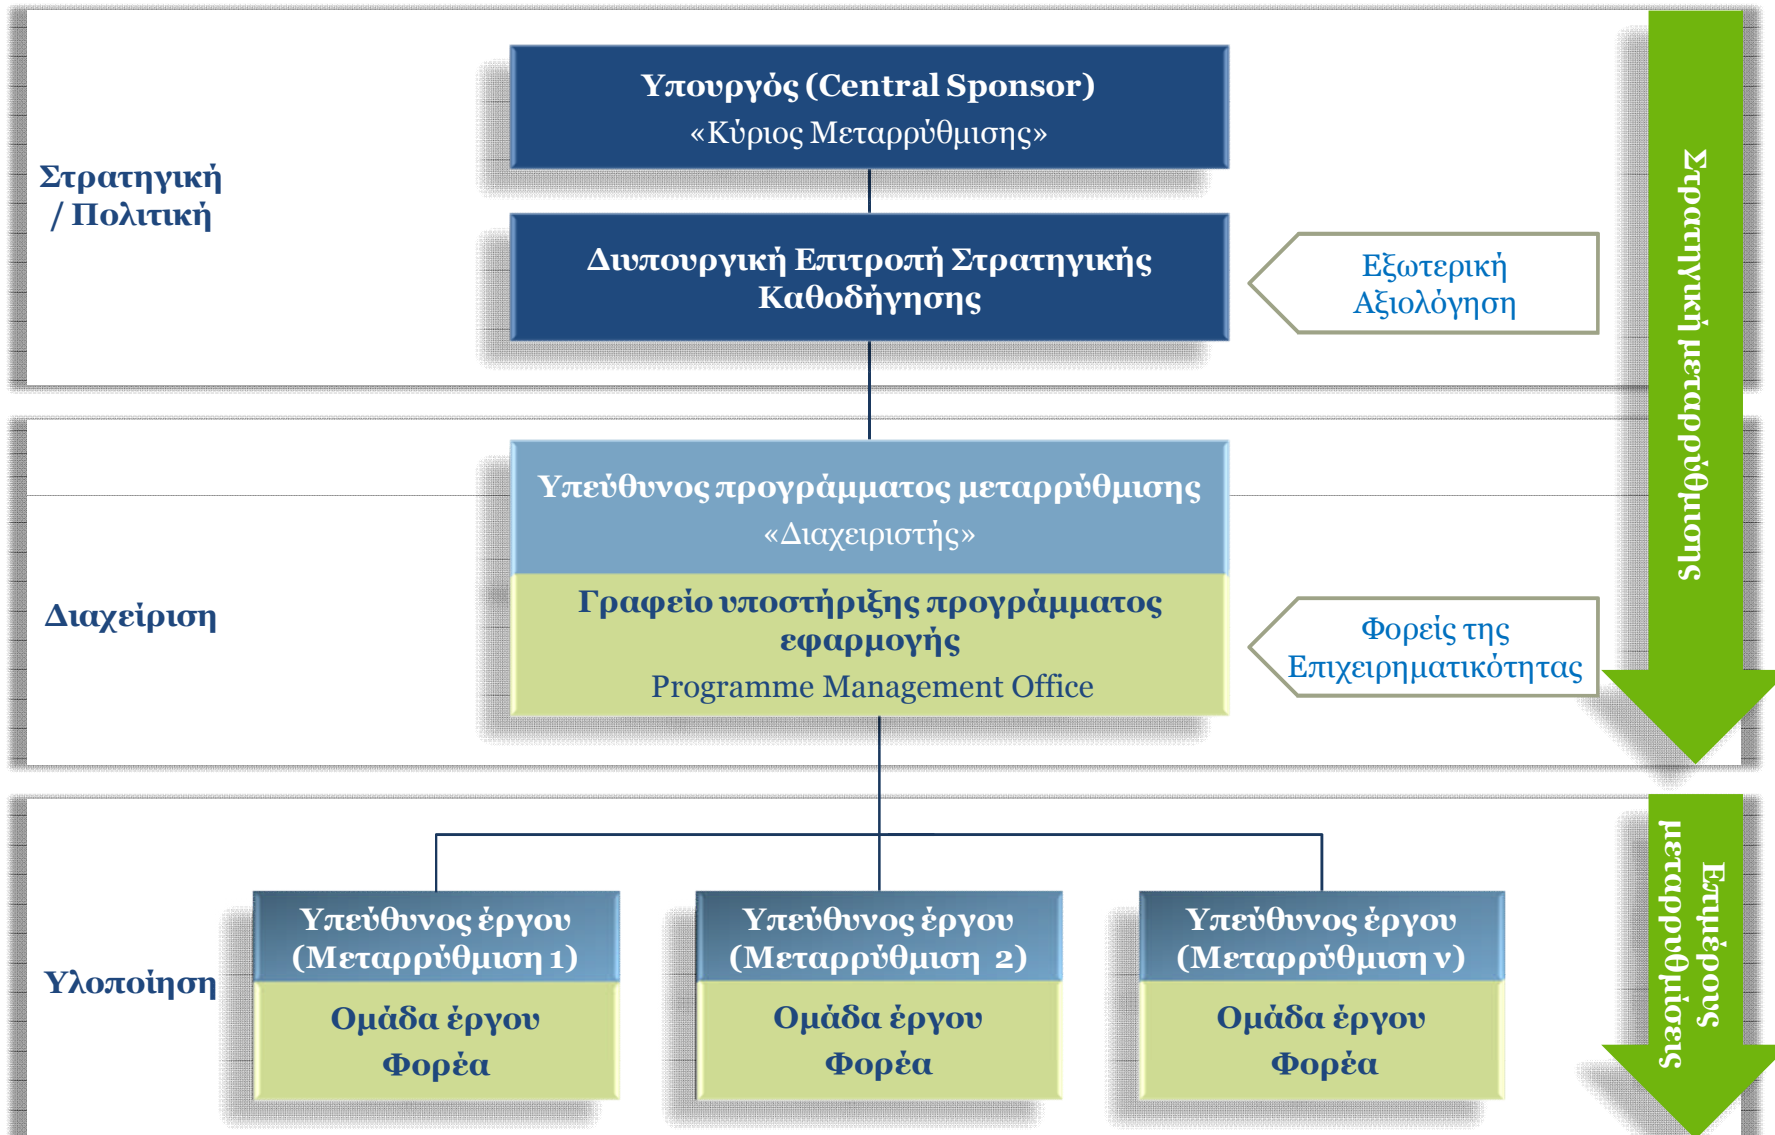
Στρατηγική / Πολιτική

Υπουργός (Central Sponsor)
«Κύριος Μεταρρύθμισης»

Διυπουργική Επιτροπή Στρατηγικής Καθοδήγησης

Εξωτερική Αξιολόγηση

Στρατηγική μεταρρύθμισης

Διαχείριση

Υπεύθυνος προγράμματος μεταρρύθμισης
«Διαχειριστής»

Γραφείο υποστήριξης προγράμματος εφαρμογής
Programme Management Office

Φορείς της Επιχειρηματικότητας

Υλοποίηση

Υπεύθυνος έργου (Μεταρρύθμιση 1)
Ομάδα έργου Φορέα

Υπεύθυνος έργου (Μεταρρύθμιση 2)
Ομάδα έργου Φορέα

Υπεύθυνος έργου (Μεταρρύθμιση ν)
Ομάδα έργου Φορέα

Επιχειρησιακή μεταρρύθμισης